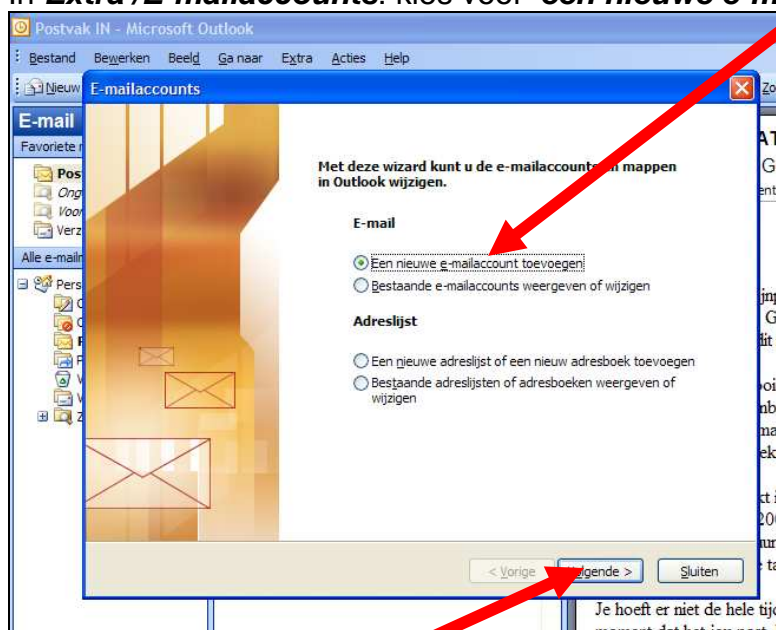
in Extra /E-mailaccounts. Kies voor "een nieuwe e-m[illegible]

Postvak IN - Microsoft Outlook

Bestand Bewerken Beeld Ga naar Extra Acties Help

Nieuw

E-mailaccounts

E-mail

Favoriete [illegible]

Pos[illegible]

Ong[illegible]

Voor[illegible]

Verz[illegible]

Alle e-mail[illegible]

Pers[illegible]

Met deze wizard kunt u de e-mailaccounts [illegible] mappen in Outlook wijzigen.

E-mail

Een nieuwe e-mailaccount toevoegen

Bestaande e-mailaccounts weergeven of wijzigen

Adreslijst

Een nieuwe adreslijst of een nieuw adresboek toevoegen

Bestaande adreslijsten of adresboeken weergeven of wijzigen

< Vorige

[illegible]gende >

Sluiten

Zo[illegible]

AT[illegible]

G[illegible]

Je hoeft er niet de hele tijd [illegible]

moment dat het jou past. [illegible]